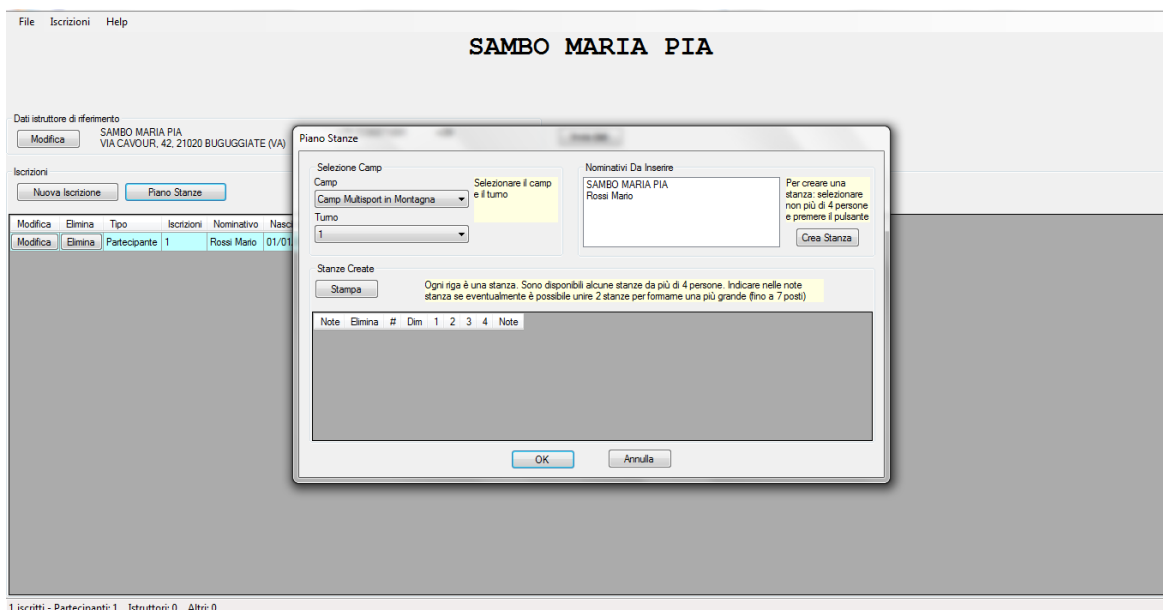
File Iscrizioni Help

SAMBO MARIA PIA

Dati istruttore di riferimento

Modifica

SAMBO MARIA PIA
VIA CAVOUR, 42, 21020 BUGUGGIATE (VA)

Iscrizioni

Nuova Iscrizione

Piano Stanze

| Modifica | Elimina | Tipo | Iscrizioni | Nominativo | Nasc |
|---|---|---|---|---|---|
| Modifica | Elimina | Partecipante | 1 | Rossi Mario | 01/0 |

Piano Stanze

Selezione Camp

Camp

Camp Multisport in Montagna

Turno

1

Selezionare il camp e il turno

Nominativi Da Inserire

SAMBO MARIA PIA
Rossi Mario

Per creare una stanza: selezionare non più di 4 persone e premere il pulsante

Crea Stanza

Stanze Create

Stampa

Ogni riga è una stanza. Sono disponibili alcune stanze da più di 4 persone. Indicare nelle note stanza se eventualmente è possibile unire 2 stanze per formarne una più grande (fino a 7 posti)

| Note | Elimina | # | Dim | 1 | 2 | 3 | 4 | Note |
|---|---|---|---|---|---|---|---|---|

OK

Annulla

1 iscritti - Partecipanti: 1 Istruttori: 0 Altri: 0